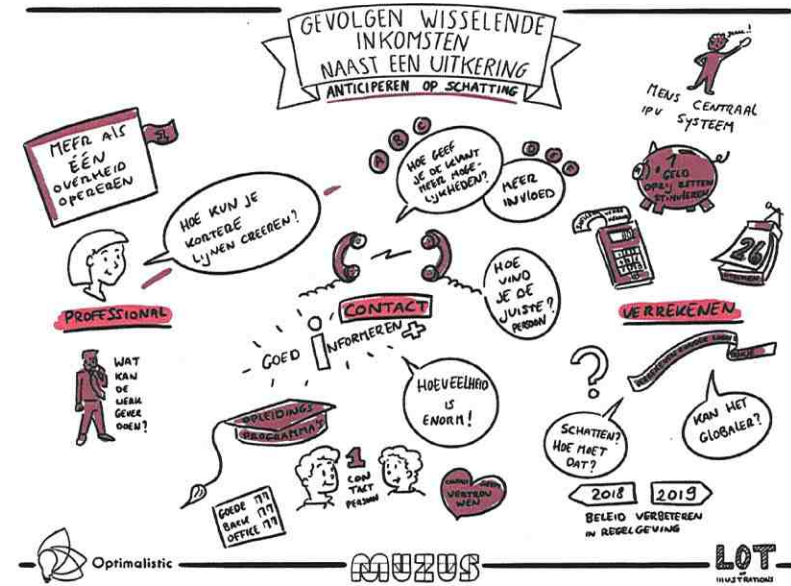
GEVOLGEN WISSELENDE INKOMSTEN NAAST EEN UITKERING

ANTICIPEREN OP SCHATTING

MEER ALS ÉÉN OVERHEID OPEREREN

HOE KUN JE KORTERE LIJNEN CREËREN?

HOE GEEF JE DE KLANT MEER MOGELIJKHEDEN?

MEER INVLOED

MENS CENTRAAL IPV SYSTEEM

GELD OPZIJ ZETTEN STIMULEREN

PROFESSIONAL

WAT KAN DE WERKGEVER DOEN?

HOE VIND JE DE JUISTE PERSOON?

CONTACT

GOED INFORMEREN

HOEVEELHEID IS ENORM!

VERREKENEN

OPLEIDINGSPROGRAMMA'S

1 CONTACTPERSOON

VERTROUWEN

SCHATTEN? HOE MOET DAT?

KAN HET GLOBALER?

GOEDE BACK OFFICE

2018 2019

BELEID VERBETEREN IN REGELGEVING

26

Optimalistic

MUZUS

LOT ILLUSTRATIONS